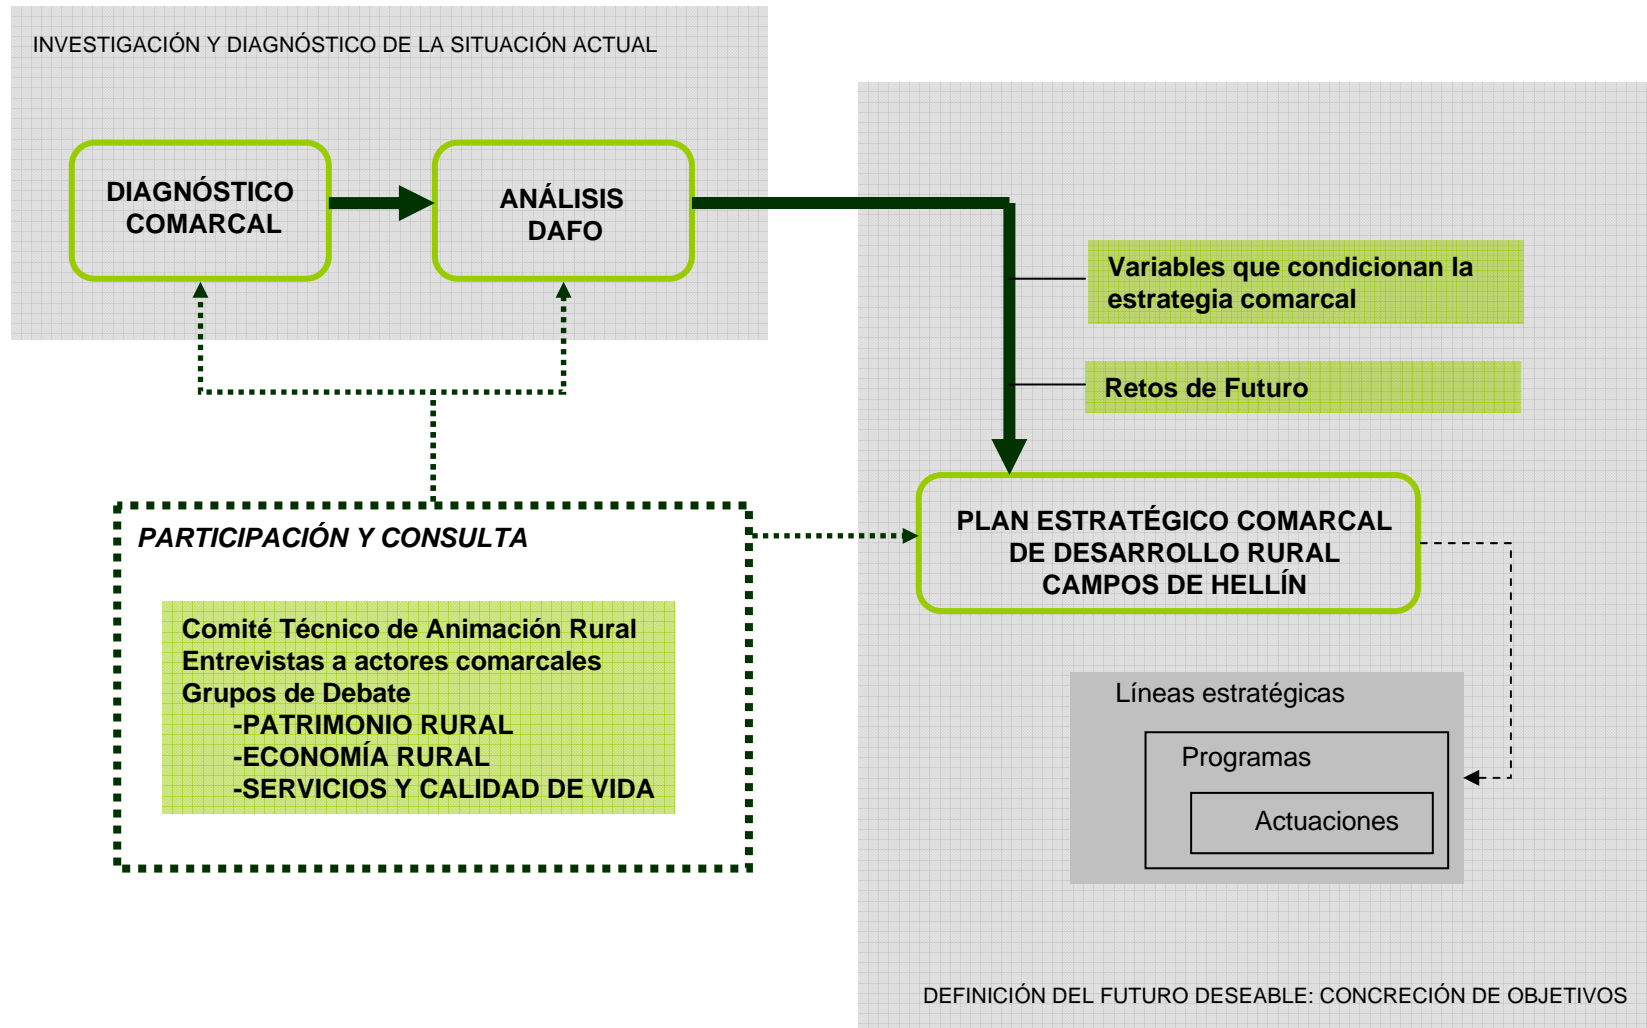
INVESTIGACIÓN Y DIAGNÓSTICO DE LA SITUACIÓN ACTUAL

DIAGNÓSTICO COMARCAL

ANÁLISIS DAFO

Variables que condicionan la estrategia comarcal

Retos de Futuro

PARTICIPACIÓN Y CONSULTA

Comité Técnico de Animación Rural
Entrevistas a actores comarcales
Grupos de Debate
-PATRIMONIO RURAL
-ECONOMÍA RURAL
-SERVICIOS Y CALIDAD DE VIDA

PLAN ESTRATÉGICO COMARCAL DE DESARROLLO RURAL CAMPOS DE HELLÍN

Líneas estratégicas

Programas

Actuaciones

DEFINICIÓN DEL FUTURO DESEABLE: CONCRECIÓN DE OBJETIVOS